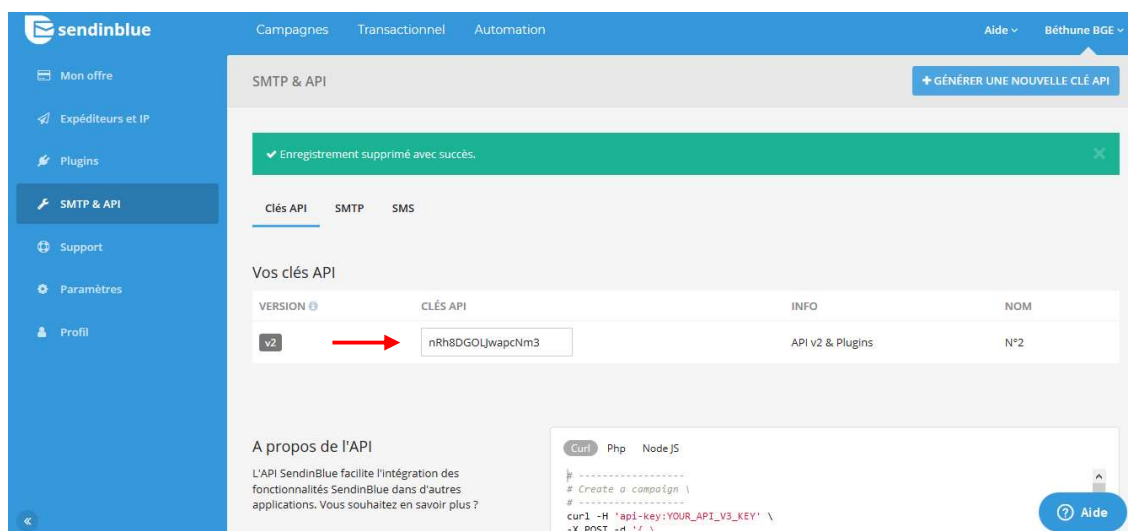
sendinblue

Campagnes Transactionnel Automation

Aide Béthune BGE

Mon offre

Expéditeurs et IP

Plugins

SMTP & API

Support

Paramètres

Profil

SMTP & API

+ GÉNÉRER UNE NOUVELLE CLÉ API

✔ Enregistrement supprimé avec succès.

Clés API SMTP SMS

Vos clés API

| VERSION | CLÉS API | INFO | NOM |
|---|---|---|---|
| v2 | nRh8DGOLJwapcNm3 | API v2 & Plugins | N°2 |

A propos de l'API

L'API SendinBlue facilite l'intégration des fonctionnalités SendinBlue dans d'autres applications. Vous souhaitez en savoir plus ?

Curl Php Node JS

# ------------------
# Create a campaign \
# ------------------
curl -H 'api-key:YOUR_API_V3_KEY' \
-X POST -d '{ \

Aide

«